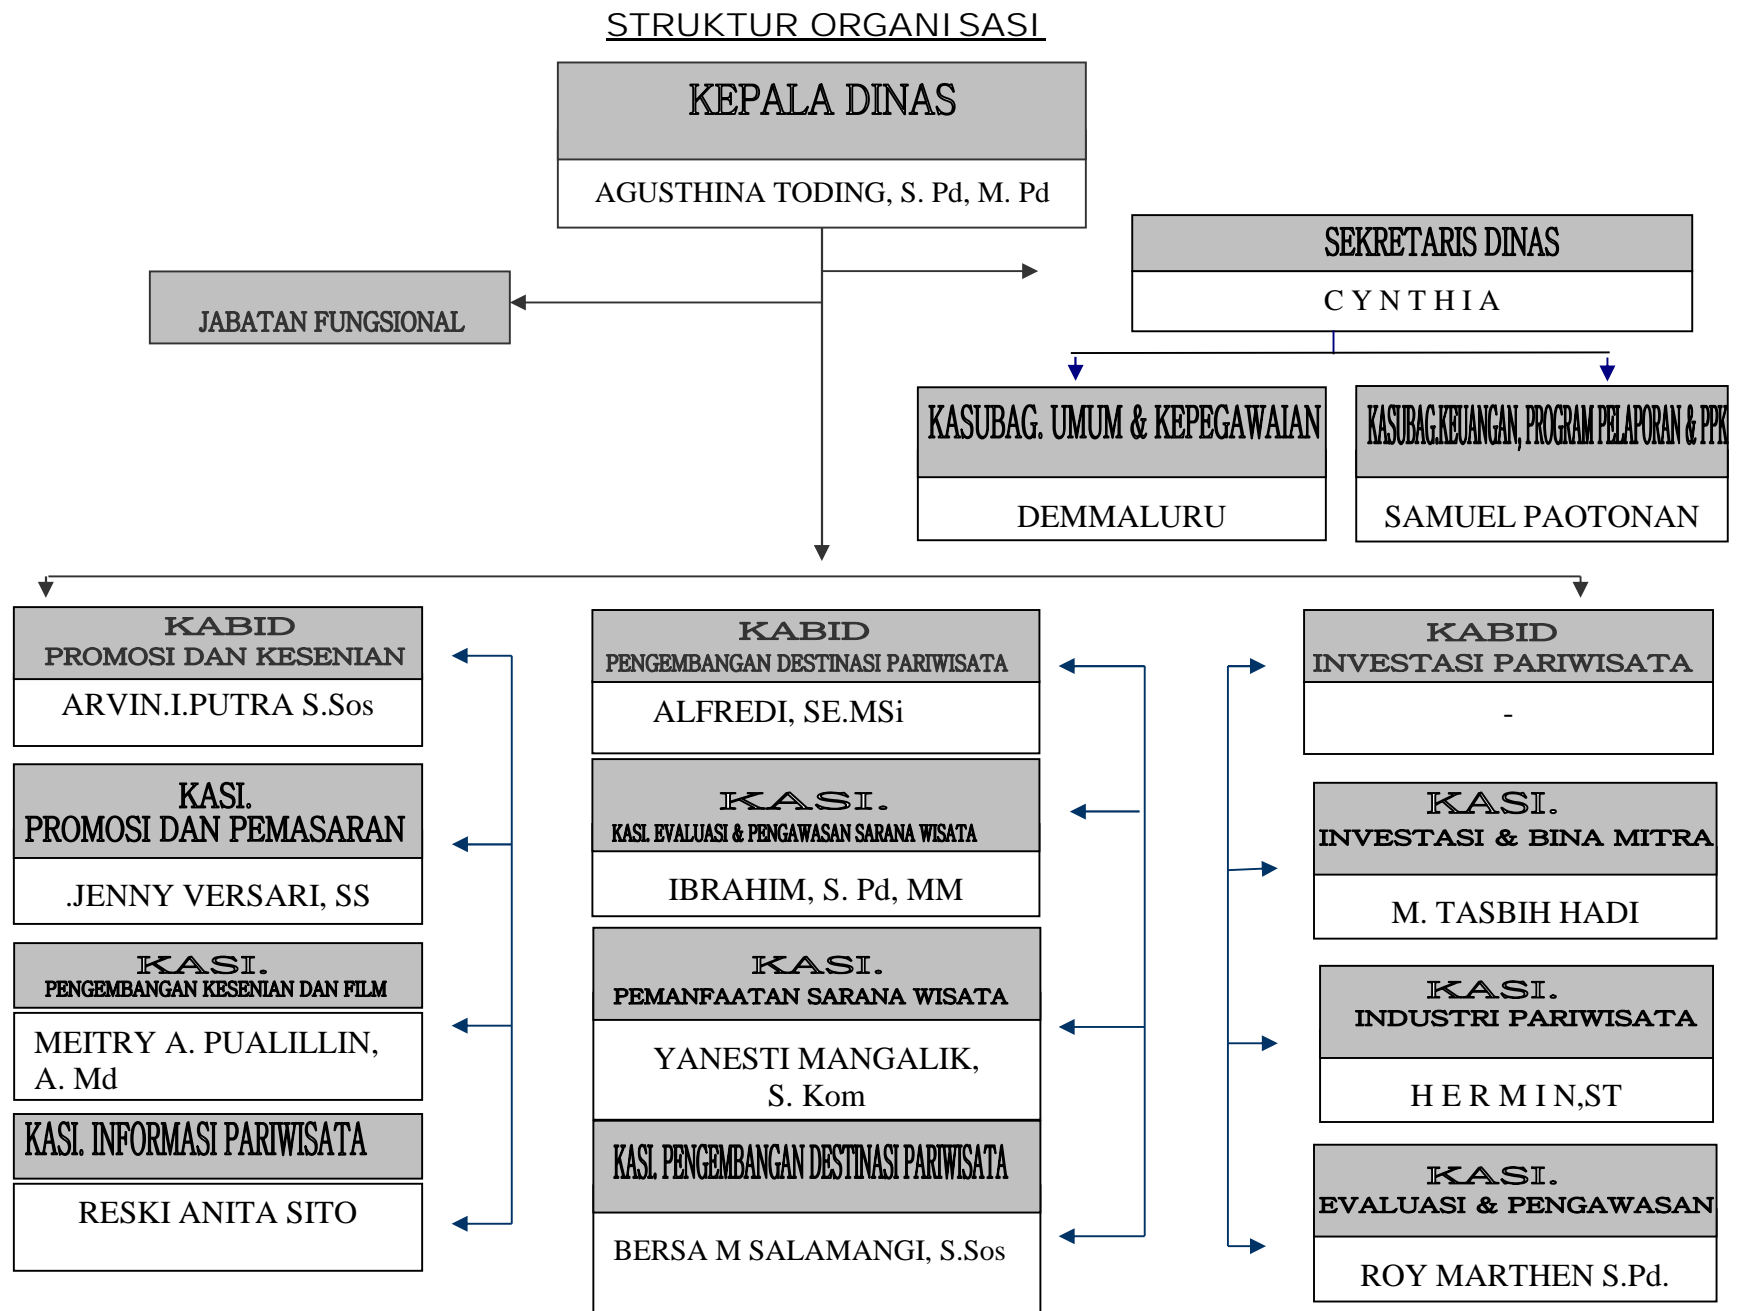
STRUKTUR ORGANISASI

KEPALA DINAS
AGUSTHINA TODING, S. Pd, M. Pd

JABATAN FUNGSIONAL

SEKRETARIS DINAS
C Y N T H I A

KASUBAG. UMUM & KEPEGAWAIAN
DEMMALURU

KASUBAG.KEUANGAN, PROGRAM PELAPORAN & PPK
SAMUEL PAOTONAN

KABID
PROMOSI DAN KESENIAN
ARVIN.I.PUTRA S.Sos

KASI.
PROMOSI DAN PEMASARAN
.JENNY VERSARI, SS

KASI.
PENGEMBANGAN KESENIAN DAN FILM
MEITRY A. PUALILLIN, A. Md

KASI. INFORMASI PARIWISATA
RESKI ANITA SITO

KABID
PENGEMBANGAN DESTINASI PARIWISATA
ALFREDI, SE.MSi

KASI.
KASI. EVALUASI & PENGAWASAN SARANA WISATA
IBRAHIM, S. Pd, MM

KASI.
PEMANFAATAN SARANA WISATA
YANESTI MANGALIK, S. Kom

KASI. PENGEMBANGAN DESTINASI PARIWISATA
BERSA M SALAMANGI, S.Sos

KABID
INVESTASI PARIWISATA
-

KASI.
INVESTASI & BINA MITRA
M. TASBIH HADI

KASI.
INDUSTRI PARIWISATA
H E R M I N,ST

KASI.
EVALUASI & PENGAWASAN
ROY MARTHEN S.Pd.